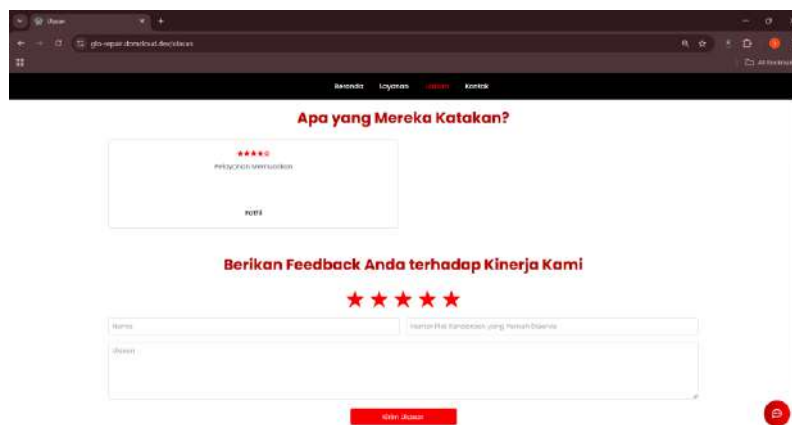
Ulasan

gls-repair.domcloud.dev/ulasan

All Bookmarks

Beranda Layanan Ulasan Kontak

Apa yang Mereka Katakan?

★★★★☆

Pelayanan Memuaskan

Putri

Berikan Feedback Anda terhadap Kinerja Kami

★★★★★

Nama

Nomor Plat Kendaraan yang Pernah Diservis

Ulasan

Kirim Ulasan